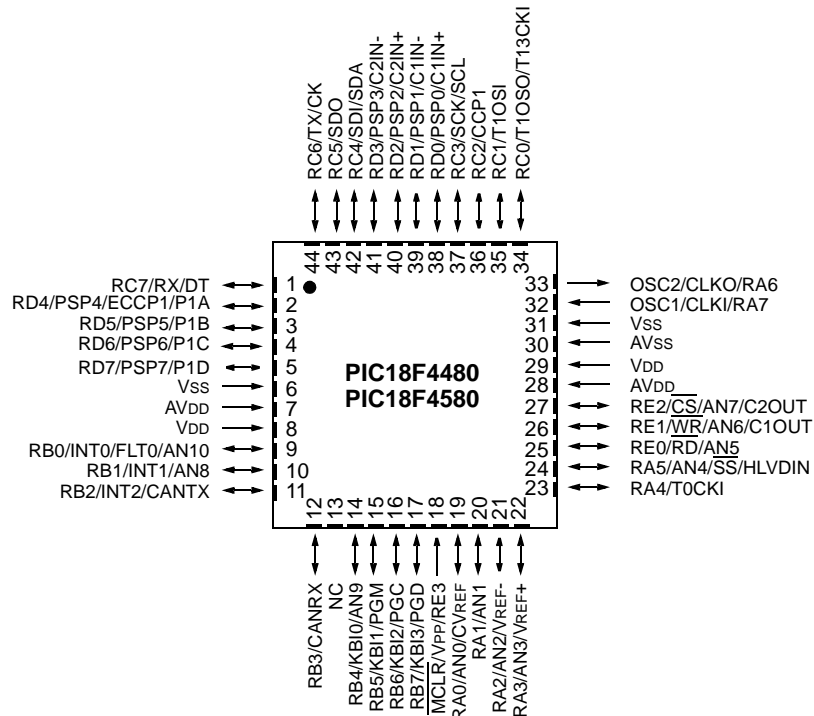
RC6/TX/CK
RC5/SDO
RC4/SDI/SDA
RD3/PSP3/C2IN-
RD2/PSP2/C2IN+
RD1/PSP1/C1IN-
RD0/PSP0/C1IN+
RC3/SCK/SCL
RC2/CCP1
RC1/T1OSI
RC0/T1OSO/T13CKI

44 43 42 41 40 39 38 37 36 35 34

RC7/RX/DT 1
RD4/PSP4/ECCP1/P1A 2
RD5/PSP5/P1B 3
RD6/PSP6/P1C 4
RD7/PSP7/P1D 5
VSS 6
AVDD 7
VDD 8
RB0/INT0/FLT0/AN10 9
RB1/INT1/AN8 10
RB2/INT2/CANTX 11

PIC18F4480
PIC18F4580

33 OSC2/CLKO/RA6
32 OSC1/CLKI/RA7
31 VSS
30 AVSS
29 VDD
28 AVDD
27 RE2/$\overline{CS}$/AN7/C2OUT
26 RE1/$\overline{WR}$/AN6/C1OUT
25 RE0/$\overline{RD}$/AN5
24 RA5/AN4/$\overline{SS}$/HLVDIN
23 RA4/T0CKI

12 13 14 15 16 17 18 19 20 21 22

RB3/CANRX
NC
RB4/KBI0/AN9
RB5/KBI1/PGM
RB6/KBI2/PGC
RB7/KBI3/PGD
$\overline{MCLR}$/VPP/RE3
RA0/AN0/CVREF
RA1/AN1
RA2/AN2/VREF-
RA3/AN3/VREF+